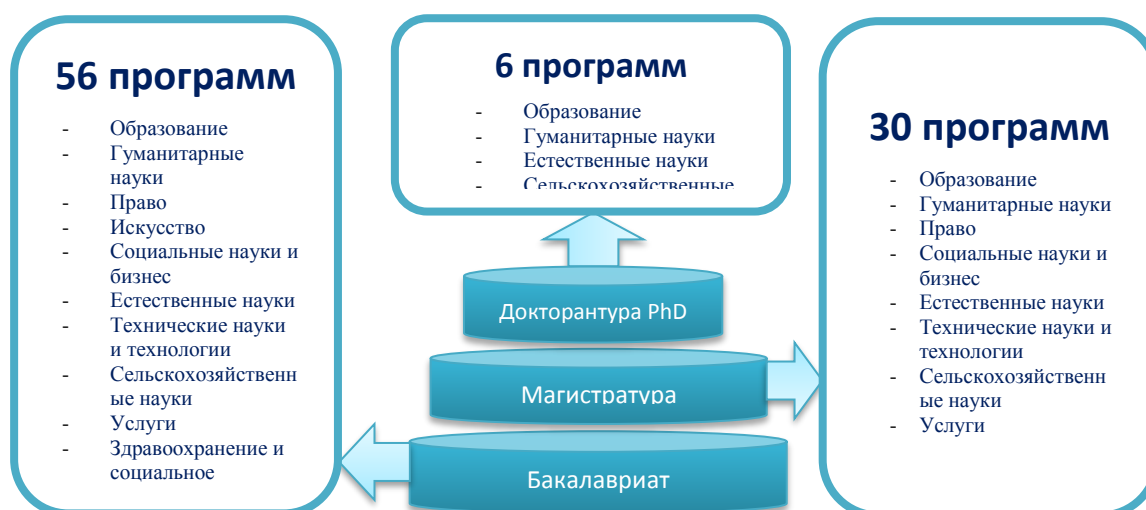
56 программ

- Образование
- Гуманитарные науки
- Право
- Искусство
- Социальные науки и бизнес
- Естественные науки
- Технические науки и технологии
- Сельскохозяйственные науки
- Услуги
- Здравоохранение и социальное

6 программ

- Образование
- Гуманитарные науки
- Естественные науки
- Сельскохозяйственные

30 программ

- Образование
- Гуманитарные науки
- Право
- Социальные науки и бизнес
- Естественные науки
- Технические науки и технологии
- Сельскохозяйственные науки
- Услуги

Докторантура PhD

Магистратура

Бакалавриат